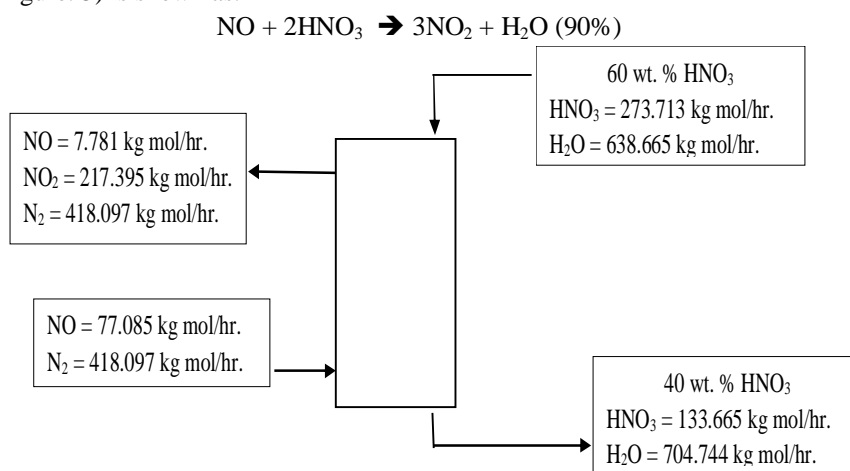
$NO + 2HNO_3 \rightarrow 3NO_2 + H_2O$ (90%)

60 wt. % $HNO_3$
$HNO_3$ = 273.713 kg mol/hr.
$H_2O$ = 638.665 kg mol/hr.

NO = 7.781 kg mol/hr.
$NO_2$ = 217.395 kg mol/hr.
$N_2$ = 418.097 kg mol/hr.

NO = 77.085 kg mol/hr.
$N_2$ = 418.097 kg mol/hr.

40 wt. % $HNO_3$
$HNO_3$ = 133.665 kg mol/hr.
$H_2O$ = 704.744 kg mol/hr.